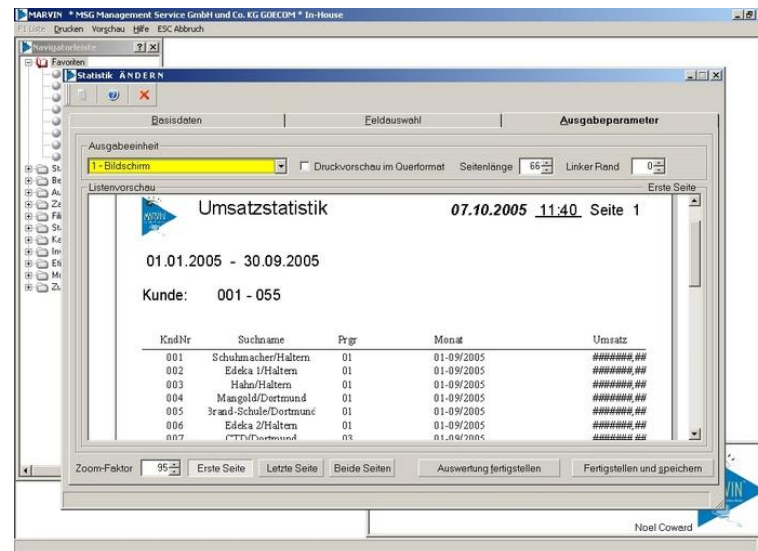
MARVIN * MSG Management Service GmbH und Co. KG GOECOM * In-House

F1 Liste Drucken Vorschau Hilfe ESC Abbruch

Navigatorleiste ?| X

Favoriten

St
Be
Au
Ze
Fil
St
Ke
Inv
Eti
Mi
Zu

Statistik ÄNDERN

Basisdaten | Feldauswahl | Ausgabeparameter

Ausgabeeinheit

1 - Bildschirm

Druckvorschau im Querformat Seitenlänge 66 Linker Rand 0

Listenvorschau Erste Seite

Umsatzstatistik 07.10.2005 11:40 Seite 1

01.01.2005 - 30.09.2005

Kunde: 001 - 055

| KndNr | Suchname | Prgr | Monat | Umsatz |
|---|---|---|---|---|
| 001 | Schuhmacher/Haltern | 01 | 01-09/2005 | #######,## |
| 002 | Edeka 1/Haltern | 01 | 01-09/2005 | #######,## |
| 003 | Hahn/Haltern | 01 | 01-09/2005 | #######,## |
| 004 | Mangold/Dortmund | 01 | 01-09/2005 | #######,## |
| 005 | Brand-Schule/Dortmund | 01 | 01-09/2005 | #######,## |
| 006 | Edeka 2/Haltern | 01 | 01-09/2005 | #######,## |
| 007 | CTD/Dortmund | 03 | 01-09/2005 | #######,## |

Zoom-Faktor 95 Erste Seite Letzte Seite Beide Seiten Auswertung fertigstellen Fertigstellen und speichern

Noel Coward